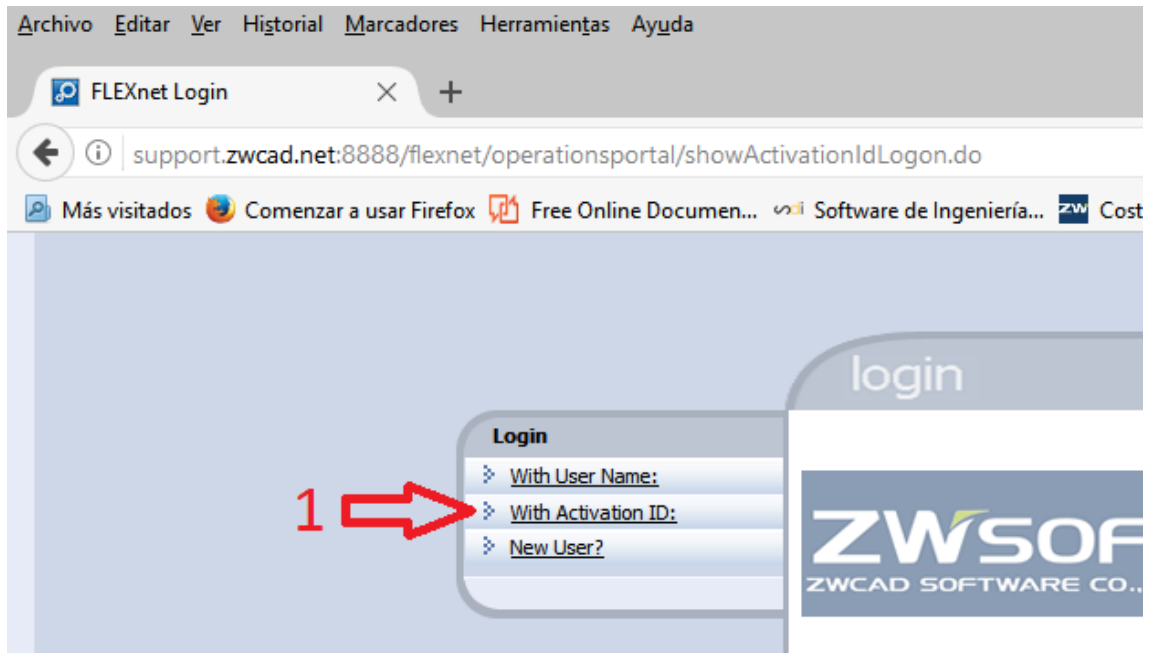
Archivo Editar Ver Historial Marcadores Herramientas Ayuda

FLEXnet Login

support.zwcad.net:8888/flexnet/operationsportal/showActivationIdLogon.do

Más visitados Comenzar a usar Firefox Free Online Documen... Software de Ingeniería... Cost

login

Login

With User Name:

1 With Activation ID:

New User?

ZWSOF

ZWCAD SOFTWARE CO.,